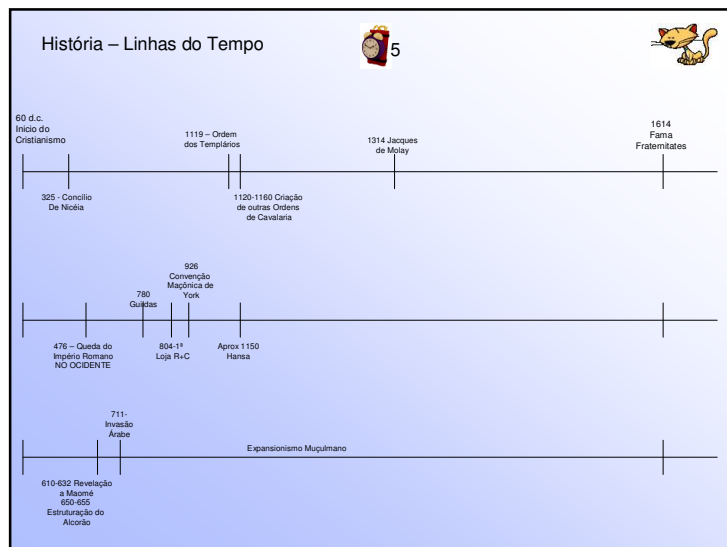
História – Linhas do Tempo

5

60 d.c.
Inicio do Cristianismo

1119 – Ordem dos Templários

1314 Jacques de Molay

1614
Fama Fraternitates

325 - Concílio De Nicéia

1120-1160 Criação de outras Ordens de Cavalaria

926
Convenção Maçônica de York

780
Guildas

476 – Queda do Império Romano NO OCIDENTE

804-1ª Loja R+C

Aprox 1150
Hansa

711-
Invasão Árabe

Expansionismo Muçulmano

610-632 Revelação a Maomé
650-655 Estruturação do Alcorão